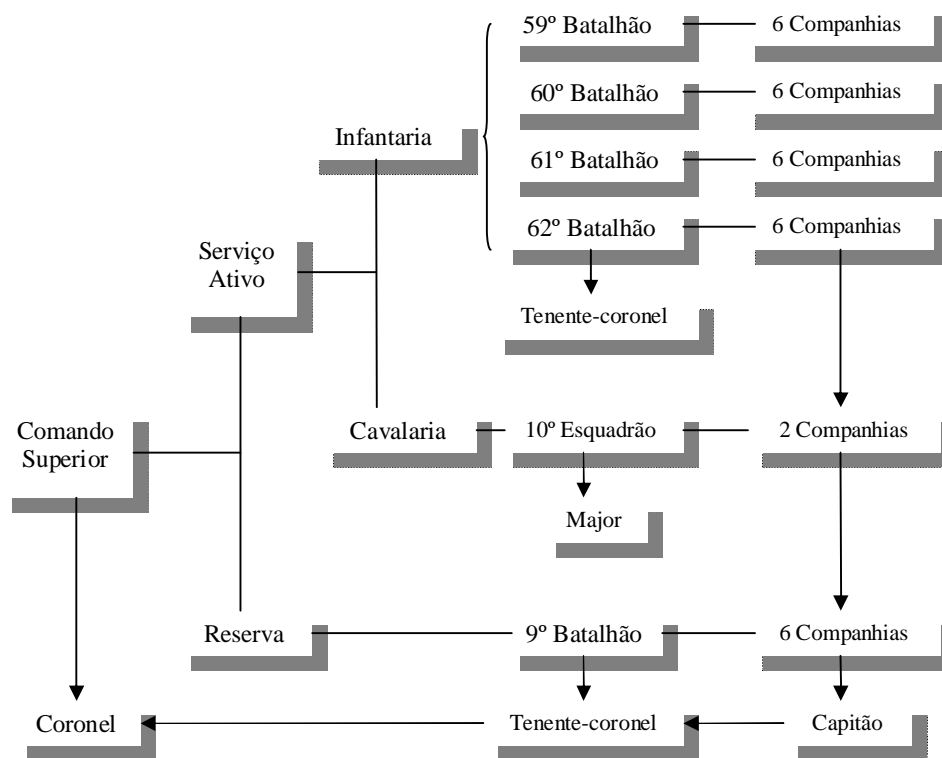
59º Batalhão
6 Companhias
60º Batalhão
6 Companhias
Infantaria
61º Batalhão
6 Companhias
62º Batalhão
6 Companhias
Serviço Ativo
Tenente-coronel
Comando Superior
Cavalaria
10º Esquadrão
2 Companhias
Major
Reserva
9º Batalhão
6 Companhias
Coronel
Tenente-coronel
Capitão